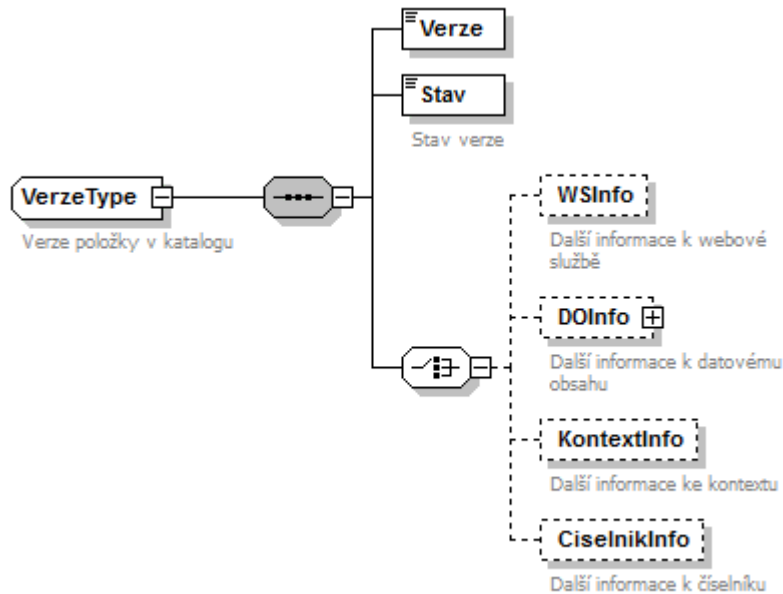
Verze

Stav

Stav verze

VerzeType

Verze položky v katalogu

WSInfo

Další informace k webové službě

DOInfo

Další informace k datovému obsahu

KontextInfo

Další informace ke kontextu

CiselnikInfo

Další informace k číselníku